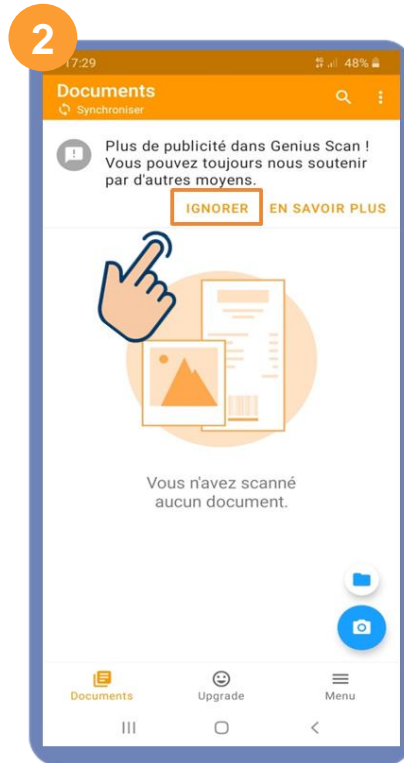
2

17:29 48%

Documents
Synchroniser

Plus de publicité dans Genius Scan ! Vous pouvez toujours nous soutenir par d'autres moyens.

IGNORER EN SAVOIR PLUS

Vous n'avez scanné aucun document.

Documents Upgrade Menu